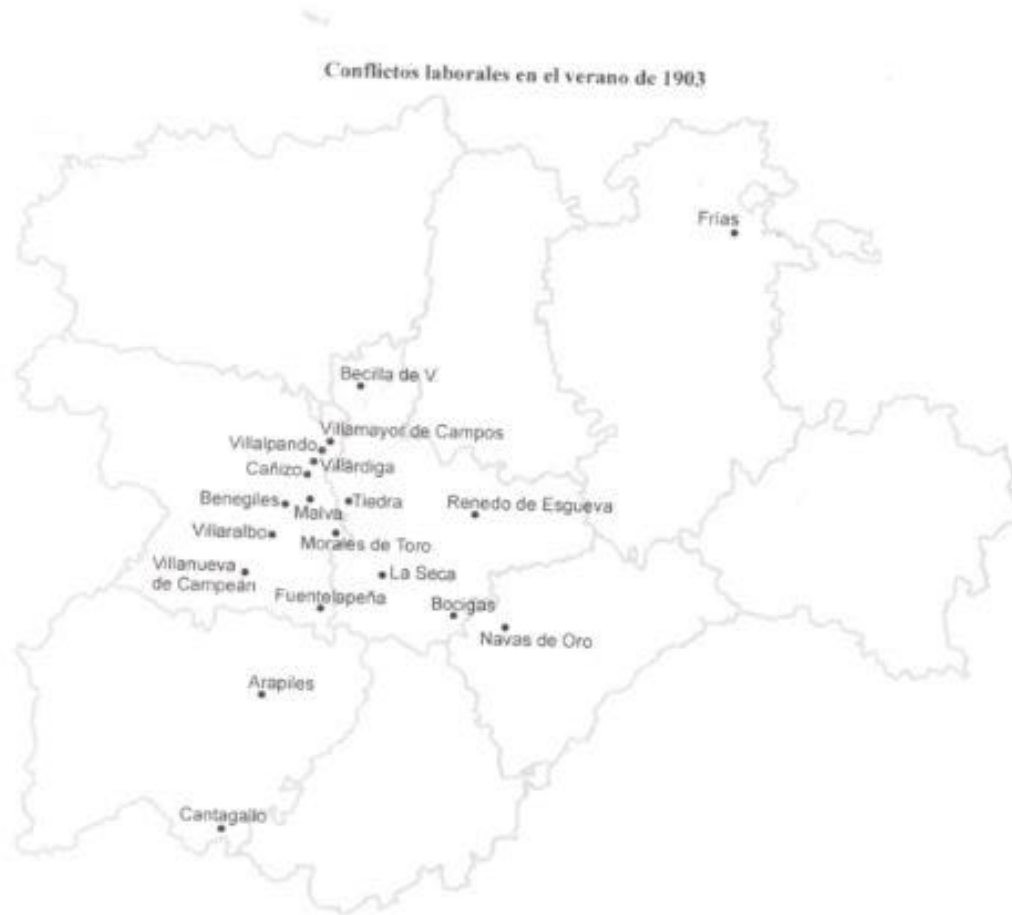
Conflictos laborales en el verano de 1903

Frías

Becilla de V.

Villamayor de Campos

Villalpando

Cañizo

Villárdiga

Benegiles

Malva

Tiedra

Renedo de Esgueva

Villaralbo

Morales de Toro

Villanueva de Campeán

La Seca

Fuentelapeña

Bocigas

Navas de Oro

Arapiles

Cantagallo